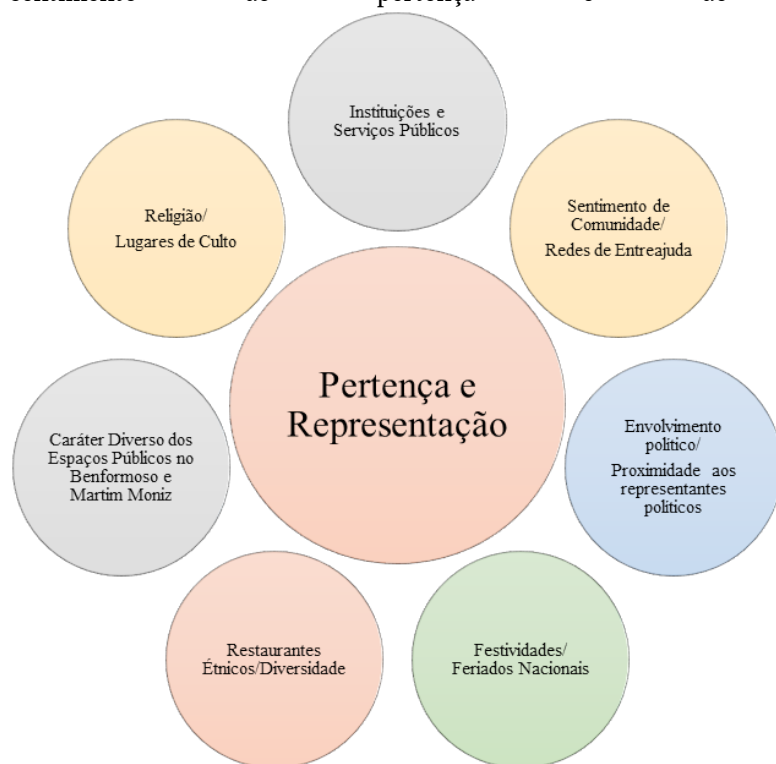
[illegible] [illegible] pertença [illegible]

Instituições e Serviços Públicos

Religião/
Lugares de Culto

Sentimento de Comunidade/
Redes de Entreajuda

Pertença e Representação

Caráter Diverso dos Espaços Públicos no Benformoso e Martim Moniz

Envolvimento político/
Proximidade aos representantes políticos

Restaurantes Étnicos/Diversidade

Festividades/
Feriados Nacionais